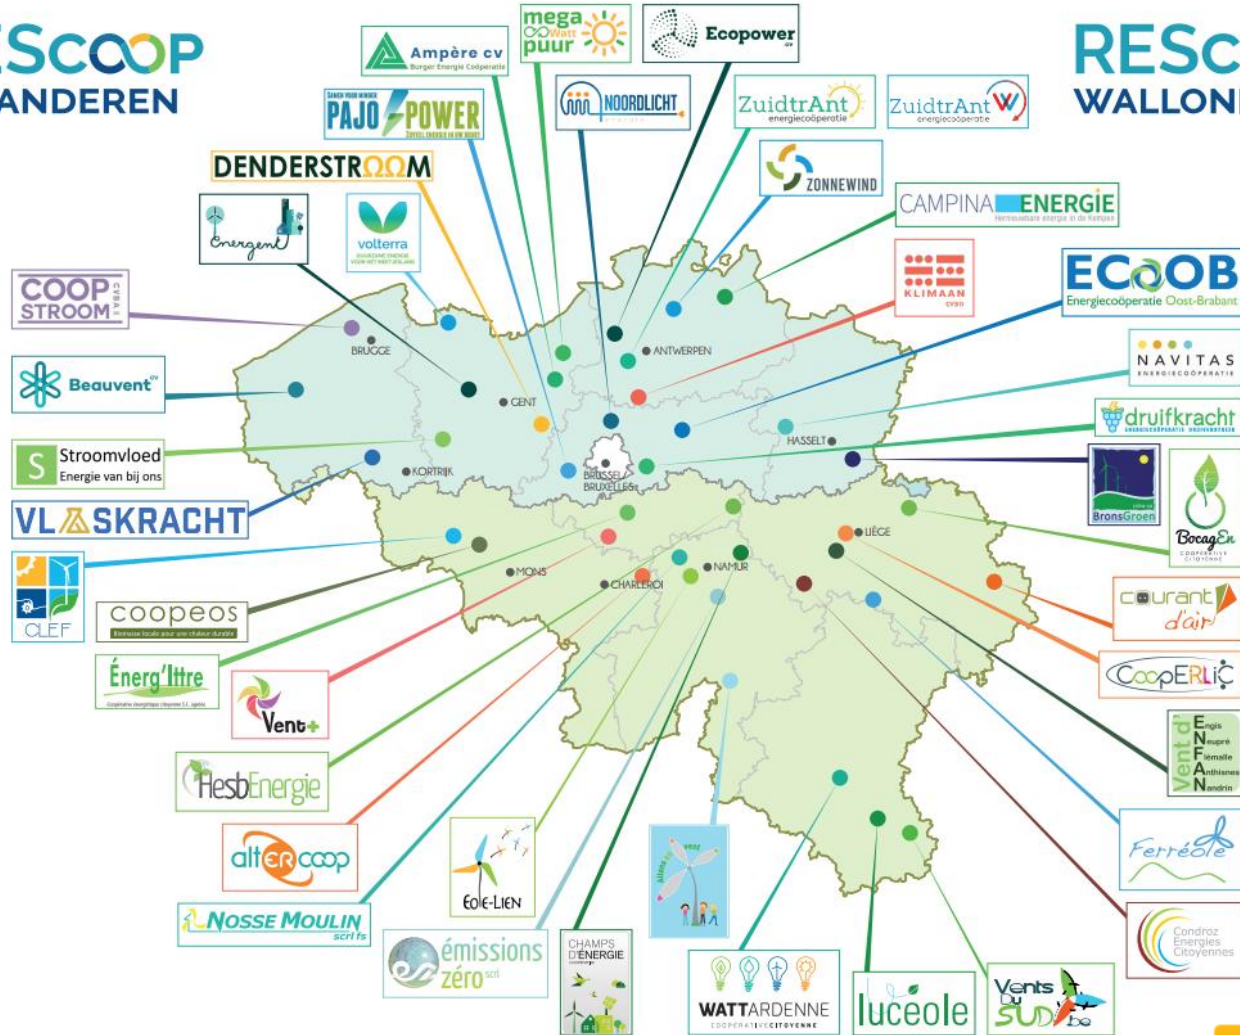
EScoop
ANDEREN

REScoop
WALLONI

Ampère cv
Burger Energie Coöperatie

mega Watt puur

Ecopower

PAJO POWER

NOORDLICHT

ZuidtrAnt
energiecoöperatie

ZuidtrAnt
energiecoöperatie

DENDERSTROOM

ZONNEWIND

CAMPINA ENERGIE

Energent

volterra

KLIMAAN
cvba

COOP STROOM
CVBA

ECOOB
Energiecoöperatie Oost-Brabant

NAVITAS
ENERGIECOÖPERATIE

Beauvent cv

druifkracht

Stroomvloed
Energie van bij ons

VLASKRACHT

BronsGroen

BocagEn
COOPÉRATIVE CITOYENNE

CLEF

coopeos

courant d'air

Énerg'Ittre

CoopERLiC

Vent+

Vent d'
Engis
Neupré
Flémalle
Anthisnes
Nandrin

HesbEnergie

Ferréole

alterCOOP

EOLE-LIEN

NOSSE MOULIN
scrl fs

émissions zéro scrl

CHAMPS D'ÉNERGIE

WATTARDENNE
COOPÉRATIVE CITOYENNE

luceole

Vents du SUD .be

Condroz Énergies Citoyennes

BRUGGE
GENT
ANTWERPEN
KORTRIJK
BRUSSEL BRUXELLES
HASSELT
LIÈGE
MONS
NAMUR
CHARLEROI